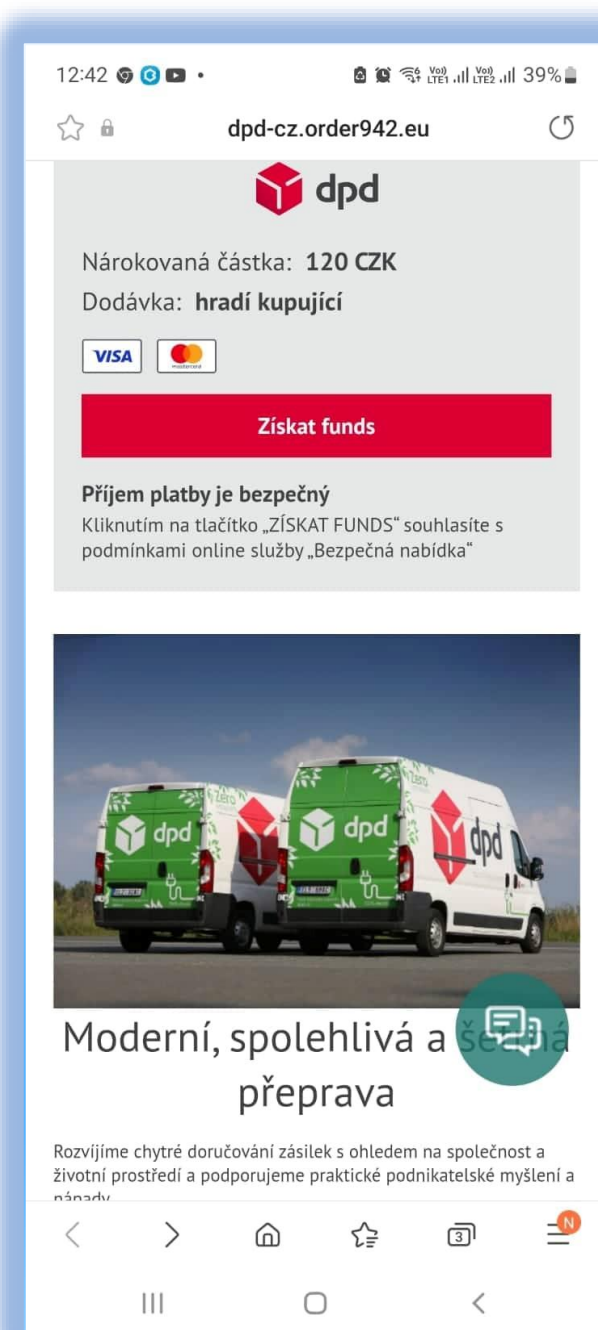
12:42 • Vo) LTE1 Vo) LTE2 39%

dpd-cz.order942.eu

dpd

Nárokovaná částka: 120 CZK

Dodávka: hradí kupující

VISA mastercard

Získat funds

Příjem platby je bezpečný

Kliknutím na tlačítko „ZÍSKAT FUNDS“ souhlasíte s podmínkami online služby „Bezpečná nabídka“

dpd dpd dpd dpd

Moderní, spolehlivá a šetrná přeprava

Rozvíjíme chytré doručování zásilek s ohledem na společnost a životní prostředí a podporujeme praktické podnikatelské myšlení a nápady

3 N